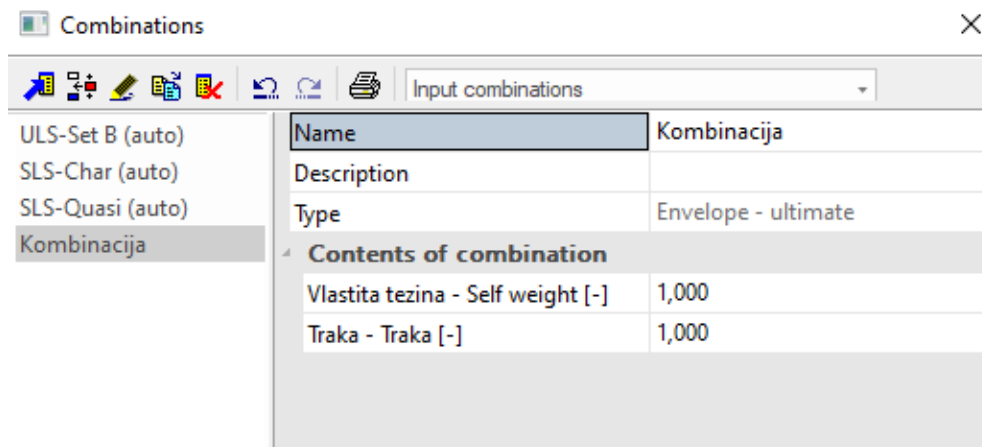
Combinations

Input combinations

ULS-Set B (auto)
SLS-Char (auto)
SLS-Quasi (auto)
Kombinacija

| Name | Kombinacija |
|---|---|
| Description | |
| Type | Envelope - ultimate |
| Contents of combination | |
| Vlastita tezina - Self weight [-] | 1,000 |
| Traka - Traka [-] | 1,000 |